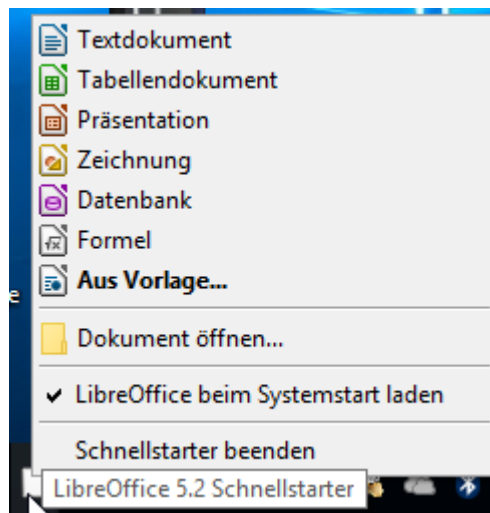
Textdokument
Tabellendokument
Präsentation
Zeichnung
Datenbank
Formel
**Aus Vorlage...**
e
Dokument öffnen...
✔ LibreOffice beim Systemstart laden
Schnellstarter beenden
LibreOffice 5.2 Schnellstarter